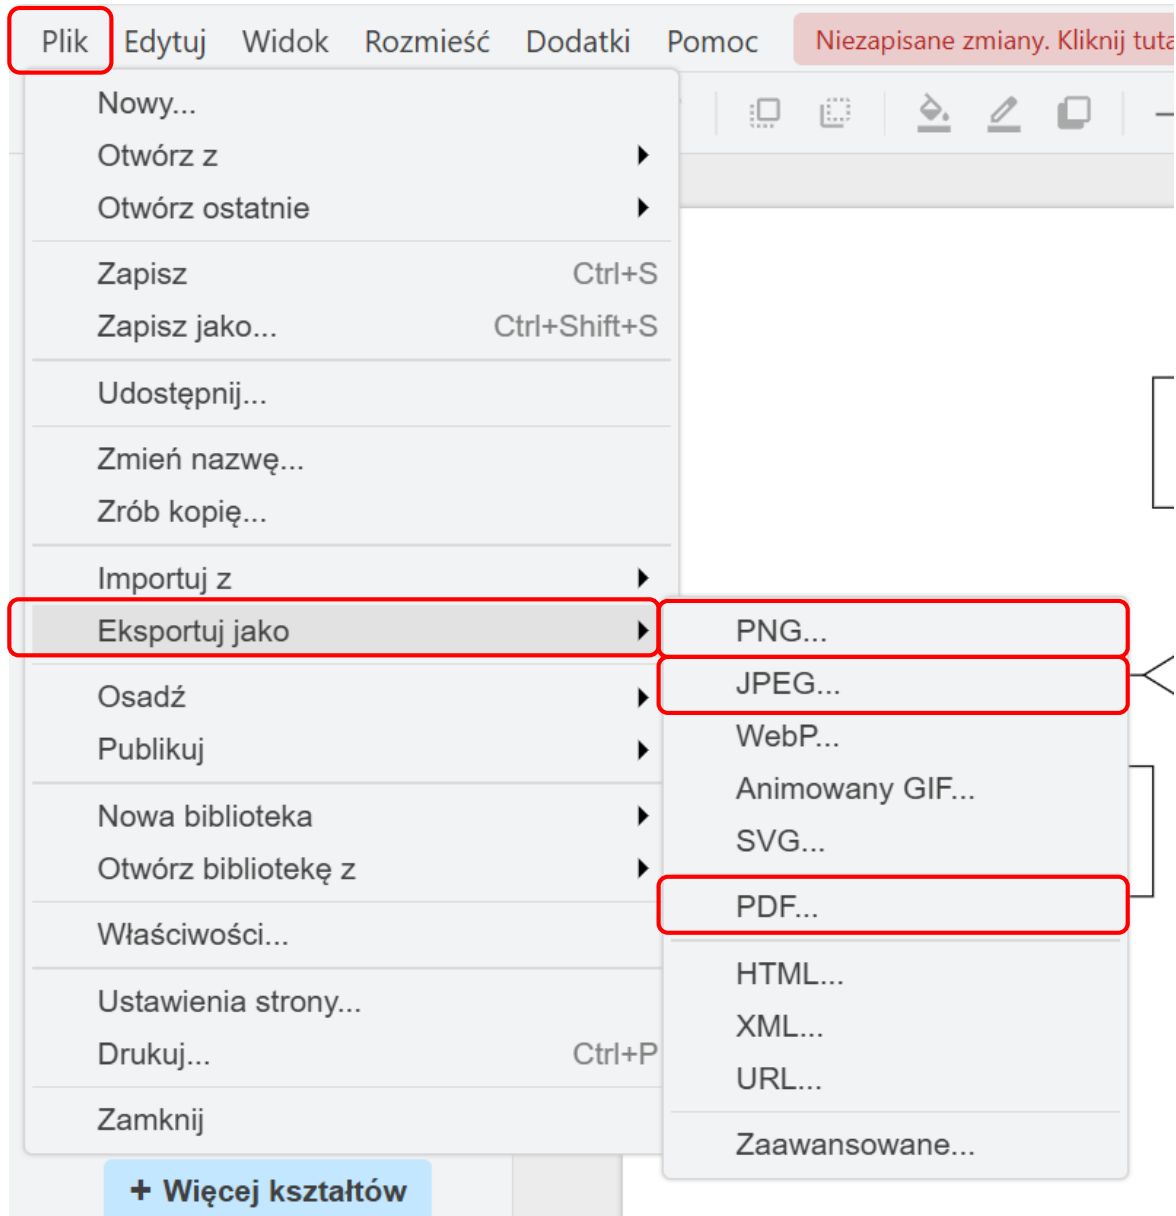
Plik Edytuj Widok Rozmieść Dodatki Pomoc Niezapisane zmiany. Kliknij tuta

Nowy...
Otwórz z
Otwórz ostatnie

Zapisz Ctrl+S
Zapisz jako... Ctrl+Shift+S

Udostępnij...

Zmień nazwę...
Zrób kopię...

Importuj z
Eksportuj jako

Osadź
Publikuj

Nowa biblioteka
Otwórz bibliotekę z

Właściwości...

Ustawienia strony...
Drukuj... Ctrl+P

Zamknij

PNG...
JPEG...
WebP...
Animowany GIF...
SVG...

PDF...

HTML...
XML...
URL...

Zaawansowane...

+ Więcej kształtów